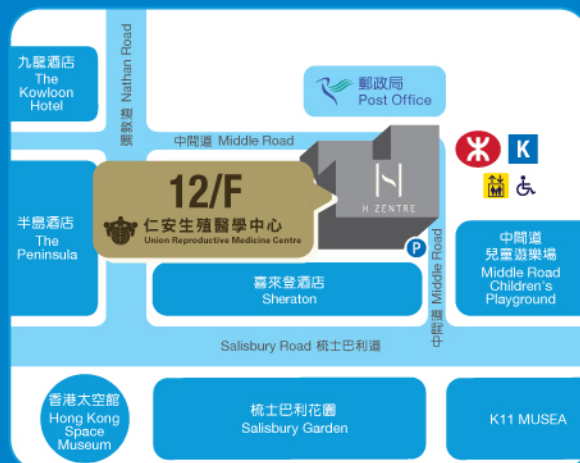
九龍酒店
The Kowloon Hotel

彌敦道 Nathan Road

郵政局
Post Office

中間道 Middle Road

K

12/F

仁安生殖醫學中心
Union Reproductive Medicine Centre

H ZENTRE

半島酒店
The Peninsula

P

中間道 Middle Road

中間道
兒童遊樂場
Middle Road Children's Playground

喜來登酒店
Sheraton

Salisbury Road 梳士巴利道

香港太空館
Hong Kong Space Museum

梳士巴利花園
Salisbury Garden

K11 MUSEA